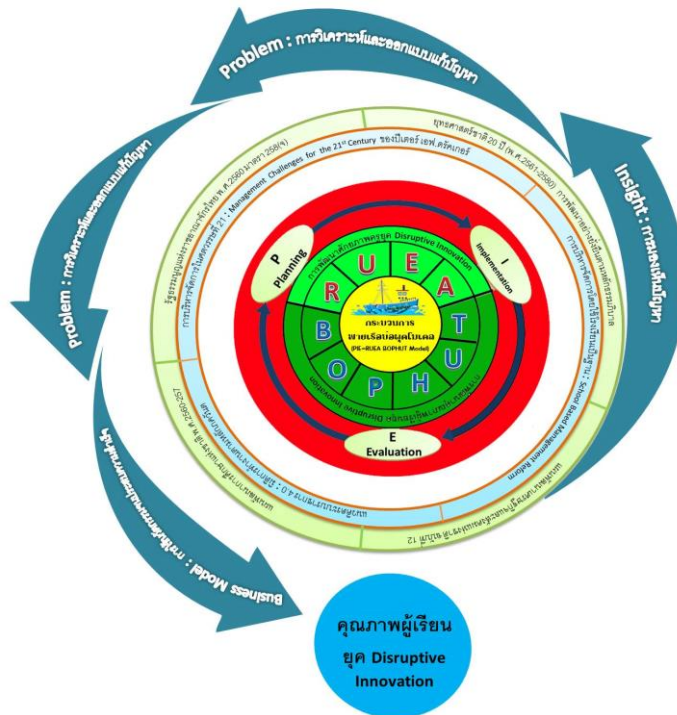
Problem : การวิเคราะห์และออกแบบแก้ปัญหา

Insight : การมองเห็นปัญหา

Problem : การวิเคราะห์และออกแบบแก้ปัญหา

Business Model : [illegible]

ยุทธศาสตร์ชาติ 20 ปี (พ.ศ.2561-2580)

Management Challenges for the 21st Century ของปีเตอร์ เอฟ.ดรักเกอร์

รัฐธรรมนูญแห่งราชอาณาจักรไทย พ.ศ.2560 มาตรา 258(4)

การบริหารจัดการในศตวรรษที่ 21

การพัฒนาอย่างยั่งยืนตามหลักธรรมาภิบาล

การบริหารจัดการโดยใช้โรงเรียนเป็นฐาน : School Based Management Reform

ทักษะแห่งศตวรรษที่ 21

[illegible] 4.0

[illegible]

P
Planning

I
Implementation

E
Evaluation

การพัฒนาคุณภาพครูยุค Disruptive Innovation

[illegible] Disruptive Innovation

R U E A T U H P O B

กระบวนการ
พายเรือบ่อพุดโมเดล
(PIE-RUEA BOPHUT Model)

คุณภาพผู้เรียน
ยุค Disruptive Innovation